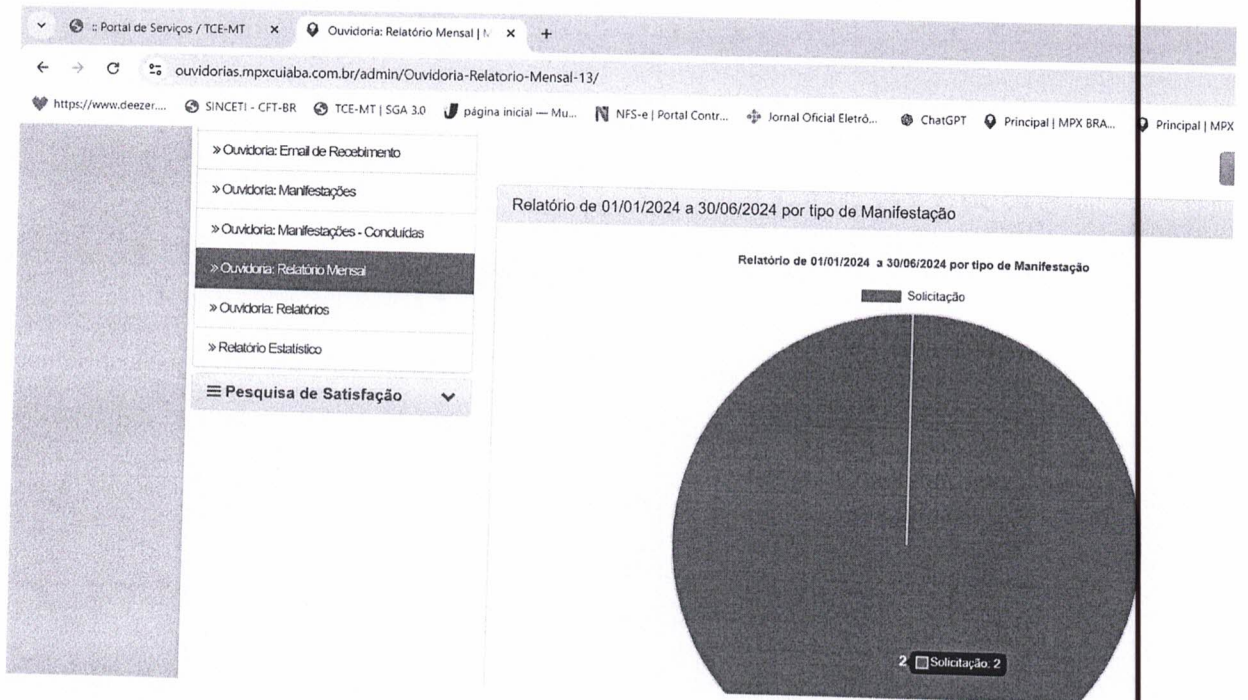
:: Portal de Serviços / TCE-MT ×
Ouvidoria: Relatório Mensal | N ×
+
ouvidorias.mpxcuiaba.com.br/admin/Ouvidoria-Relatorio-Mensal-13/
https://www.deezer.... SINCETI - CFT-BR TCE-MT | SGA 3.0 página inicial — Mu... NFS-e | Portal Contr... Jornal Oficial Eletrô... ChatGPT Principal | MPX BRA... Principal | MPX

» Ouvidoria: Email de Recebimento
» Ouvidoria: Manifestações
» Ouvidoria: Manifestações - Concluídas
» Ouvidoria: Relatório Mensal
» Ouvidoria: Relatórios
» Relatório Estatístico
≡ Pesquisa de Satisfação

Relatório de 01/01/2024 a 30/06/2024 por tipo de Manifestação

Relatório de 01/01/2024 a 30/06/2024 por tipo de Manifestação

Solicitação

2 Solicitação: 2